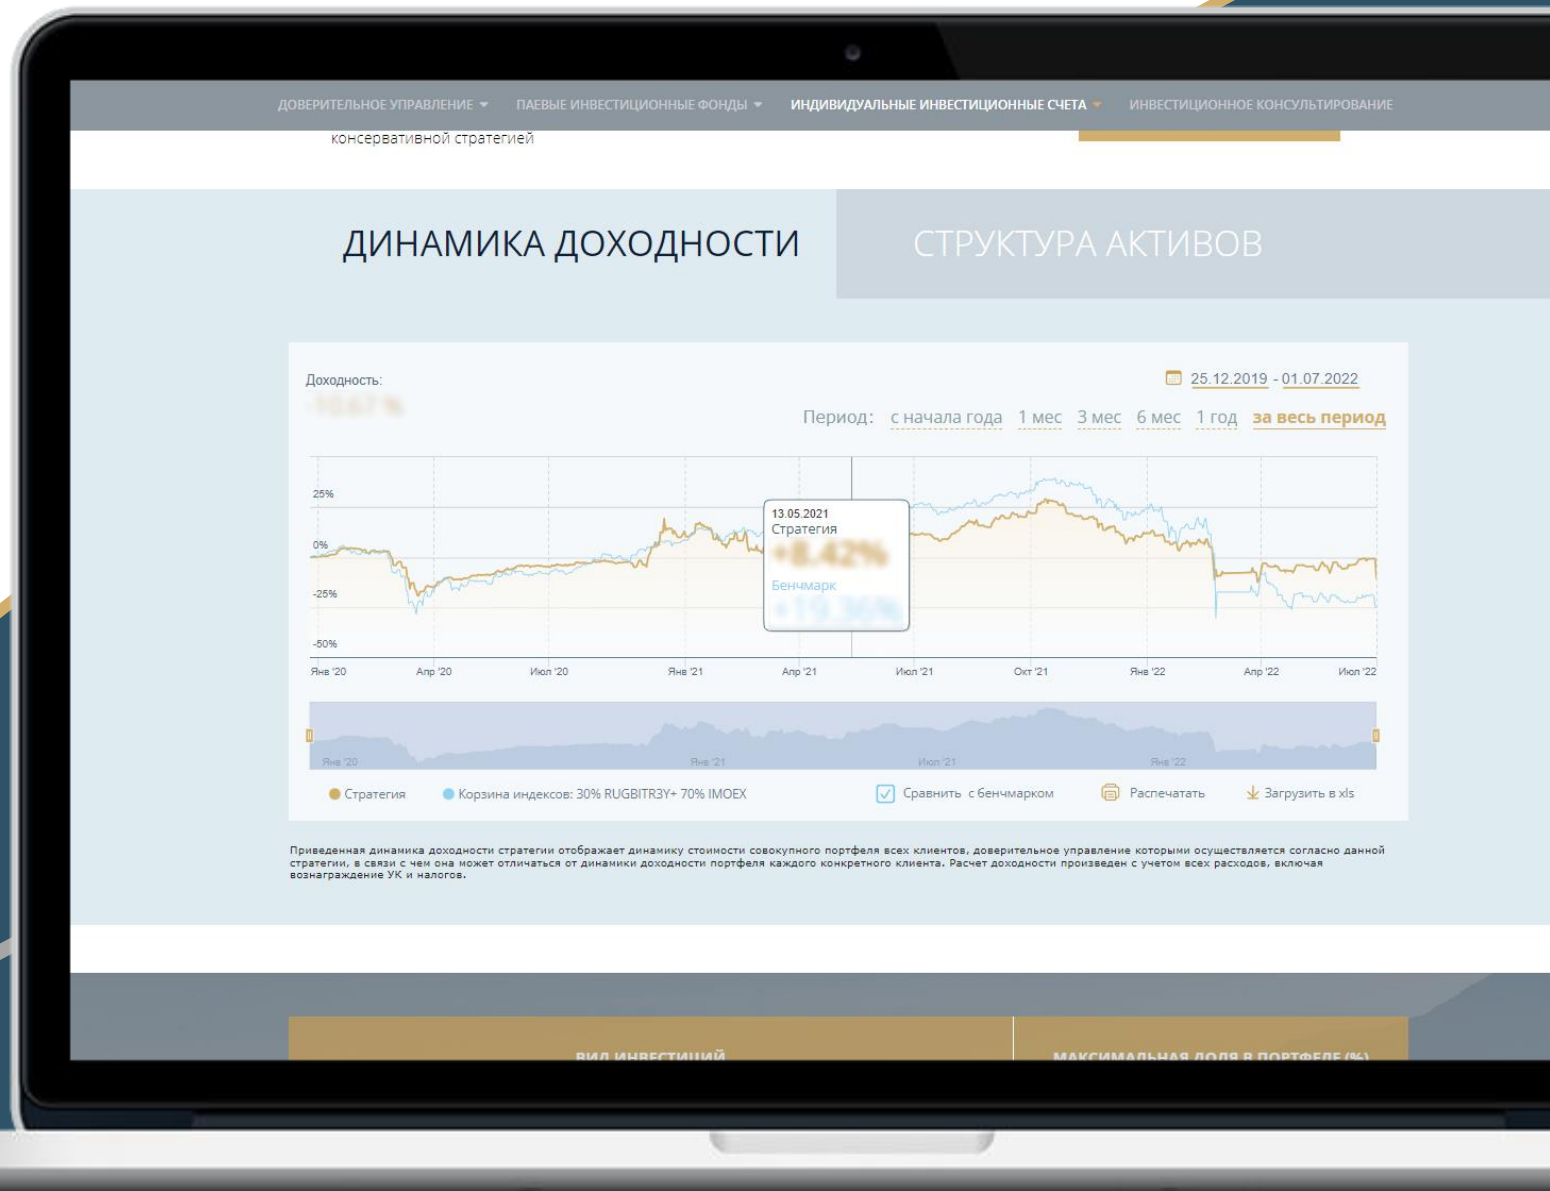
ДОВЕРИТЕЛЬНОЕ УПРАВЛЕНИЕ ПАЕВЫЕ ИНВЕСТИЦИОННЫЕ ФОНДЫ ИНДИВИДУАЛЬНЫЕ ИНВЕСТИЦИОННЫЕ СЧЕТА ИНВЕСТИЦИОННОЕ КОНСУЛЬТИРОВАНИЕ

консервативной стратегией

ДИНАМИКА ДОХОДНОСТИ

СТРУКТУРА АКТИВОВ

Доходность:
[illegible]

25.12.2019 - 01.07.2022

Период: с начала года 1 мес 3 мес 6 мес 1 год за весь период

25%
0%
-25%
-50%

13.05.2021
Стратегия
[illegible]
Бенчмарк
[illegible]

Янв '20 Апр '20 Июл '20 Янв '21 Апр '21 Июл '21 Окт '21 Янв '22 Апр '22 Июл '22

Янв '20 Янв '21 Июл '21 Янв '22

Стратегия Корзина индексов: 30% RUGBITR3Y+ 70% IMOEX Сравнить с бенчмарком Распечатать Загрузить в xls

Приведенная динамика доходности стратегии отображает динамику стоимости совокупного портфеля всех клиентов, доверительное управление которыми осуществляется согласно данной стратегии, в связи с чем она может отличаться от динамики доходности портфеля каждого конкретного клиента. Расчет доходности произведен с учетом всех расходов, включая вознаграждение УК и налогов.

ВИД ИНВЕСТИЦИЙ МАКСИМАЛЬНАЯ ДОЛЯ В ПОРТФЕЛЕ (%)